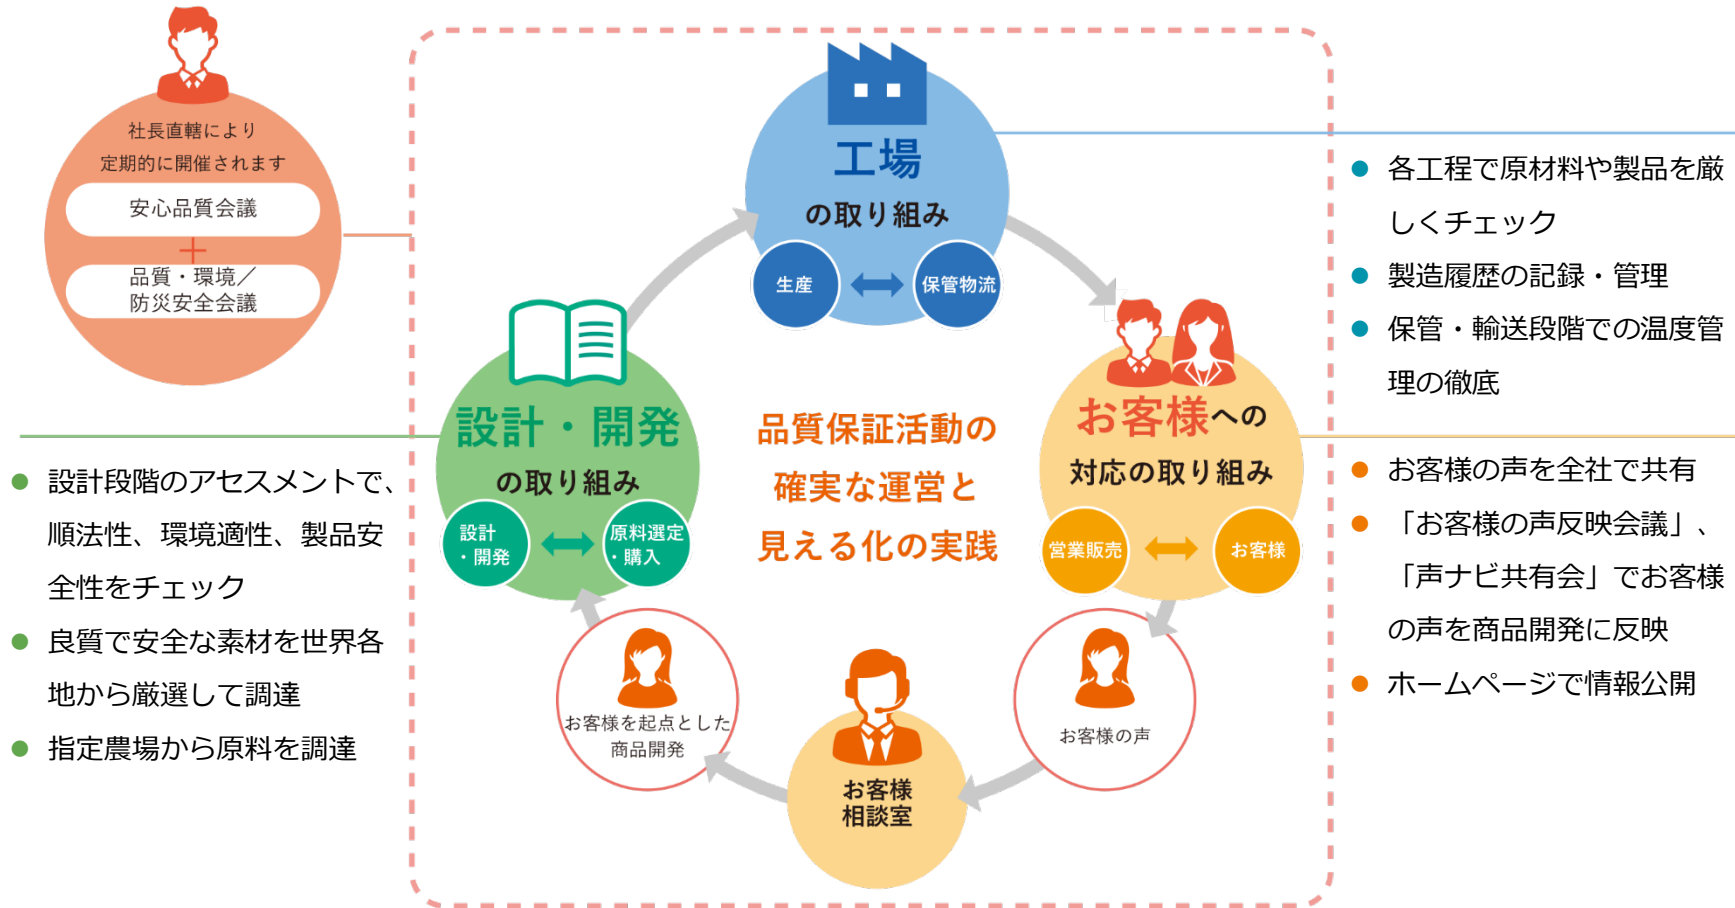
社長直轄により
定期的に開催されます

安心品質会議

品質・環境／
防災安全会議

工場
の取り組み

生産

保管物流

各工程で原材料や製品を厳しくチェック

製造履歴の記録・管理

保管・輸送段階での温度管理の徹底

設計・開発
の取り組み

設計
・開発

原料選定
・購入

品質保証活動の
確実な運営と
見える化の実践

お客様への
対応の取り組み

営業販売

お客様

お客様の声を全社で共有

「お客様の声反映会議」、「声ナビ共有会」でお客様の声を商品開発に反映

ホームページで情報公開

設計段階のアセスメントで、順法性、環境適性、製品安全性をチェック

良質で安全な素材を世界各地から厳選して調達

指定農場から原料を調達

お客様を起点とした
商品開発

お客様
相談室

お客様の声